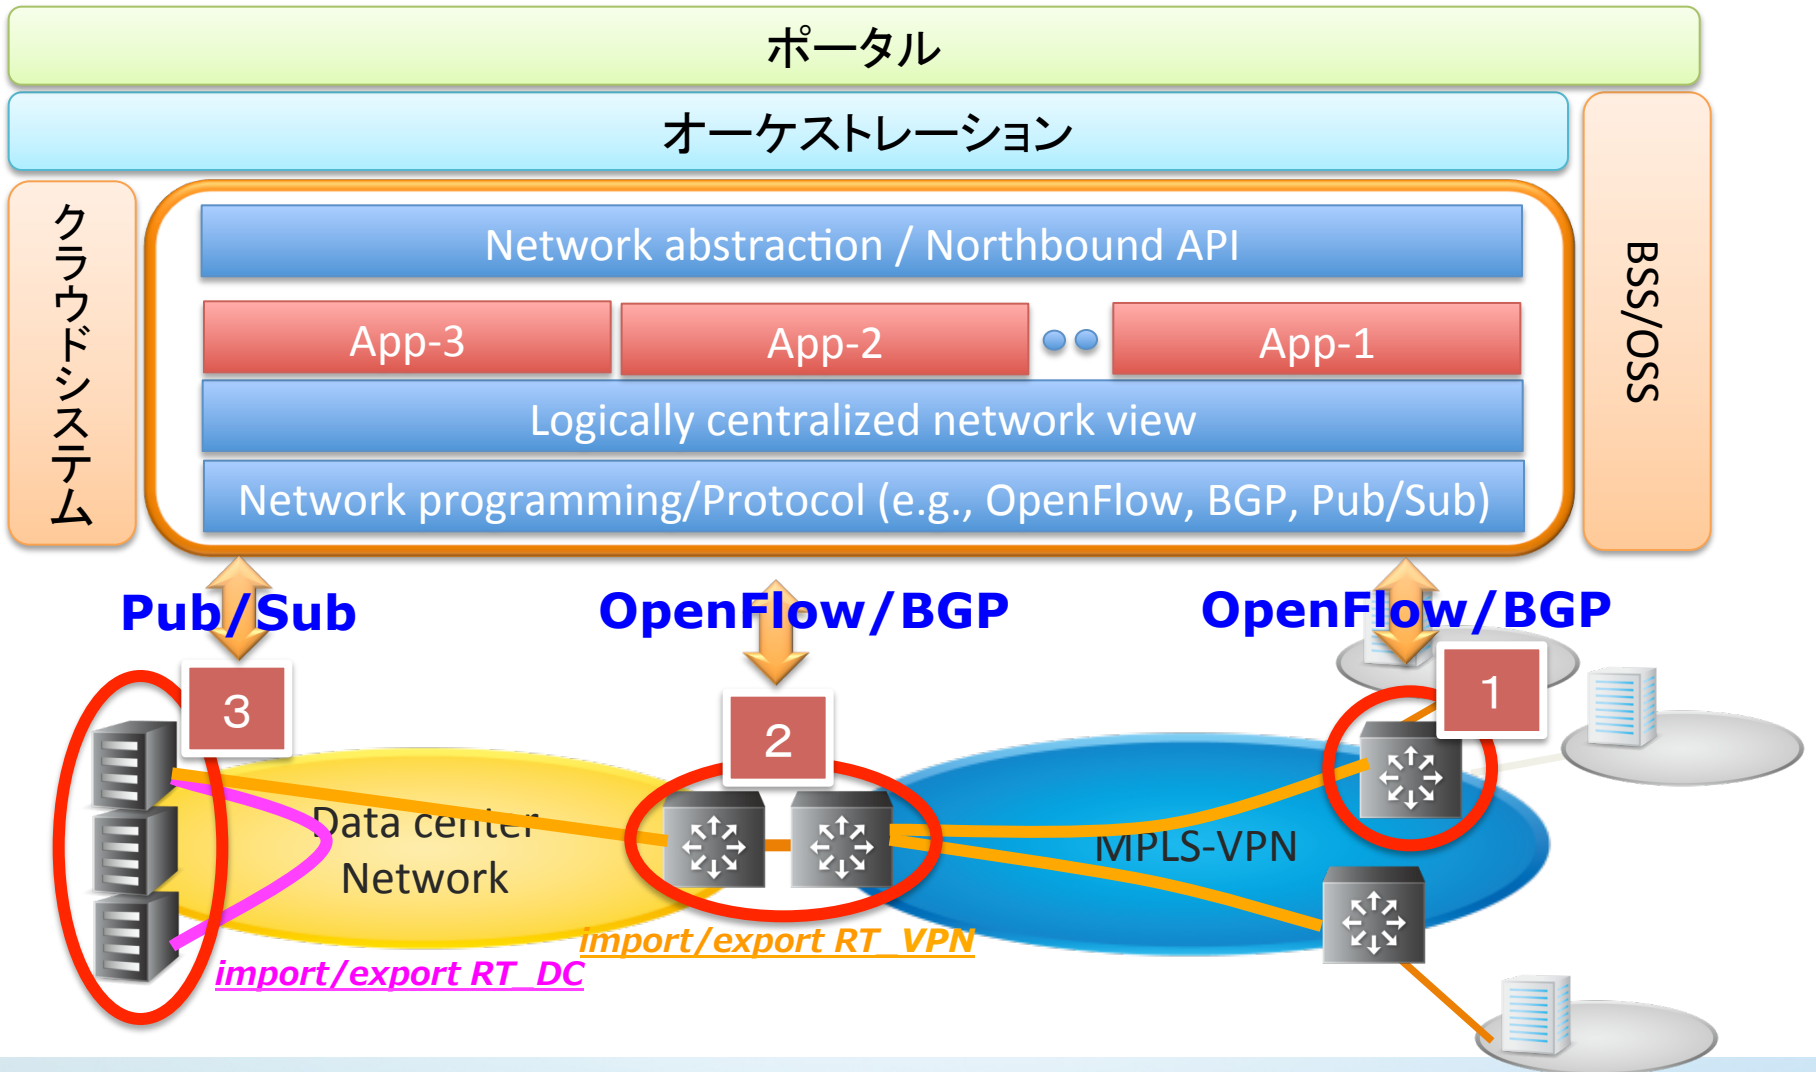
ポータル

オーケストレーション

クラウドシステム

Network abstraction / Northbound API

App-3

App-2

App-1

Logically centralized network view

Network programming/Protocol (e.g., OpenFlow, BGP, Pub/Sub)

BSS/OSS

Pub/Sub

OpenFlow/BGP

OpenFlow/BGP

3

2

1

Data center Network

MPLS-VPN

import/export RT_VPN

import/export RT_DC